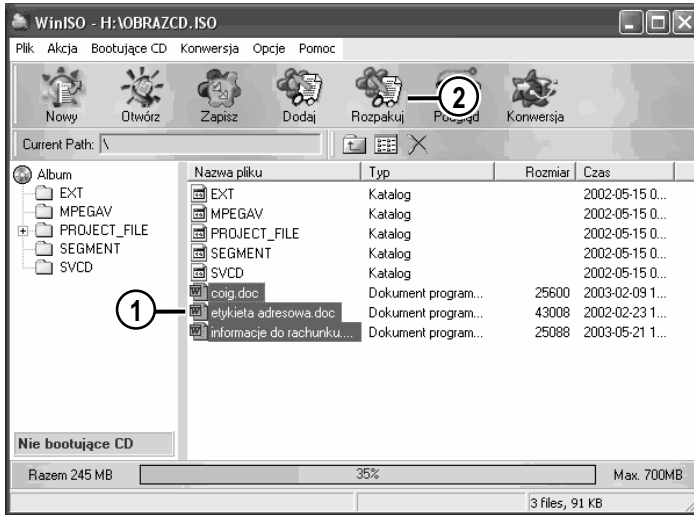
WinISO - H:\OBRAZCD.ISO

Plik Akcja Bootujące CD Konwersja Opcje Pomoc

Nowy Otwórz Zapisz Dodaj Rozpakuj Podgląd Konwersja

2

Current Path: \

Album
EXT
MPEGAV
PROJECT_FILE
SEGMENT
SVCD

| Nazwa pliku | Typ | Rozmiar | Czas |
|---|---|---|---|
| EXT | Katalog | | 2002-05-15 0... |
| MPEGAV | Katalog | | 2002-05-15 0... |
| PROJECT_FILE | Katalog | | 2002-05-15 0... |
| SEGMENT | Katalog | | 2002-05-15 0... |
| SVCD | Katalog | | 2002-05-15 0... |
| coig.doc | Dokument program... | 25600 | 2003-02-09 1... |
| etykieta adresowa.doc | Dokument program... | 43008 | 2002-02-23 1... |
| informacje do rachunku.... | Dokument program... | 25088 | 2003-05-21 1... |

1

Nie bootujące CD

Razem 245 MB 35% Max. 700MB

3 files, 91 KB